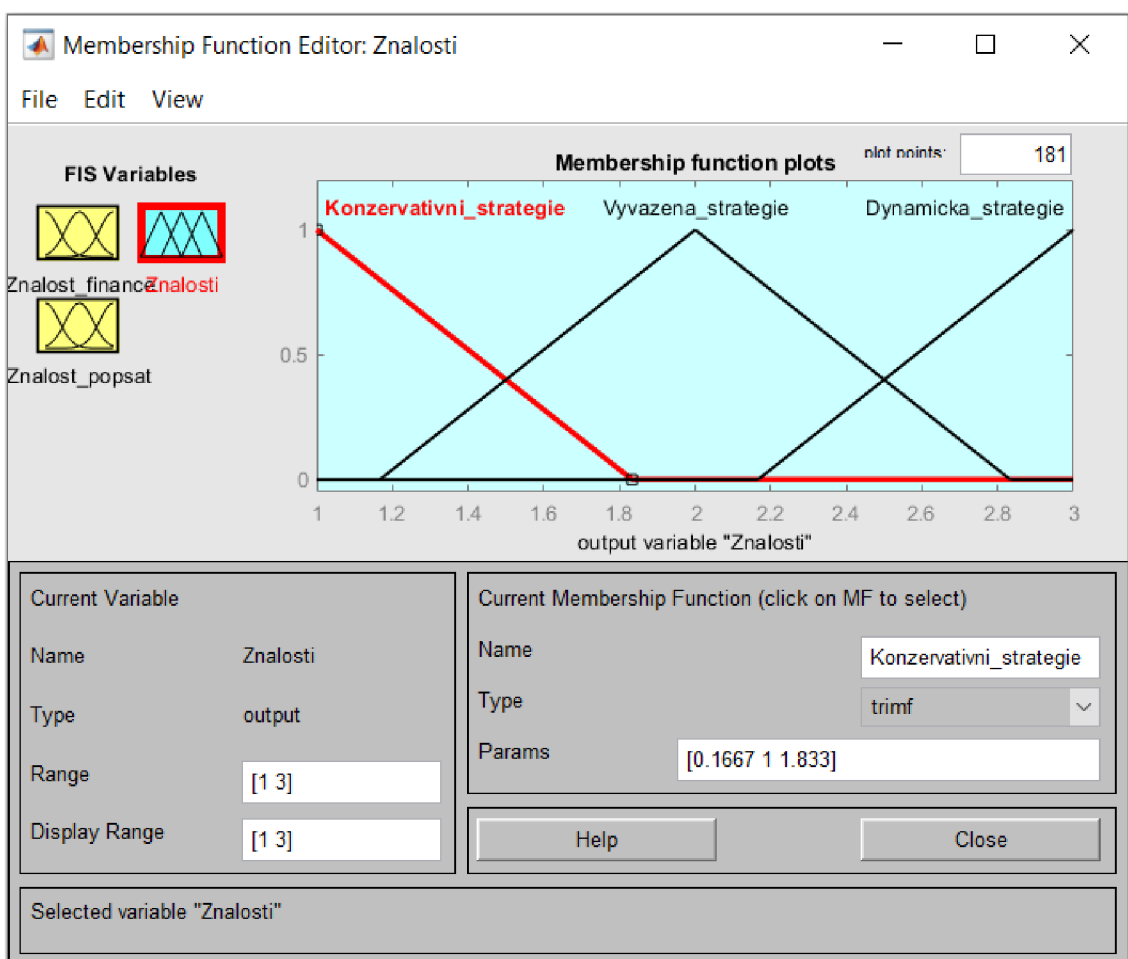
Membership Function Editor: Znalosti

File Edit View

FIS Variables

Znalost_finance Znalosti

Znalost_popsat

Membership function plots

plot points: 181

Konzervativni_strategie Vyvazena_strategie Dynamicka_strategie

1

0.5

0

1 1.2 1.4 1.6 1.8 2 2.2 2.4 2.6 2.8 3

output variable "Znalosti"

Current Variable

Name Znalosti

Type output

Range [1 3]

Display Range [1 3]

Current Membership Function (click on MF to select)

Name Konzervativni_strategie

Type trimf

Params [0.1667 1 1.833]

Help

Close

Selected variable "Znalosti"